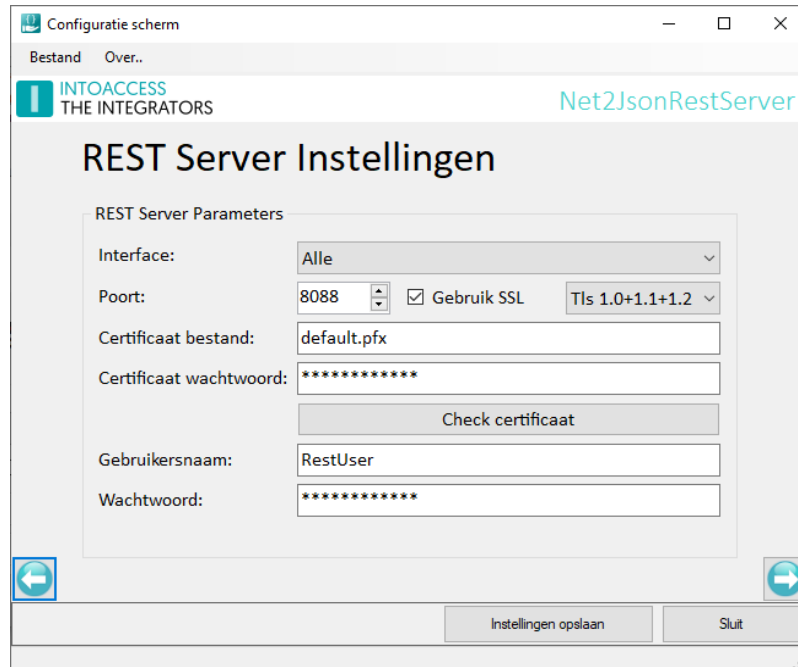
Configuratie scherm

Bestand Over..

INTOACCESS
THE INTEGRATORS

Net2JsonRestServer

REST Server Instellingen

REST Server Parameters

Interface: Alle

Poort: 8088 Gebruik SSL Tls 1.0+1.1+1.2

Certificaat bestand: default.pfx

Certificaat wachtwoord: ************

Check certificaat

Gebruikersnaam: RestUser

Wachtwoord: ************

Instellingen opslaan Sluit